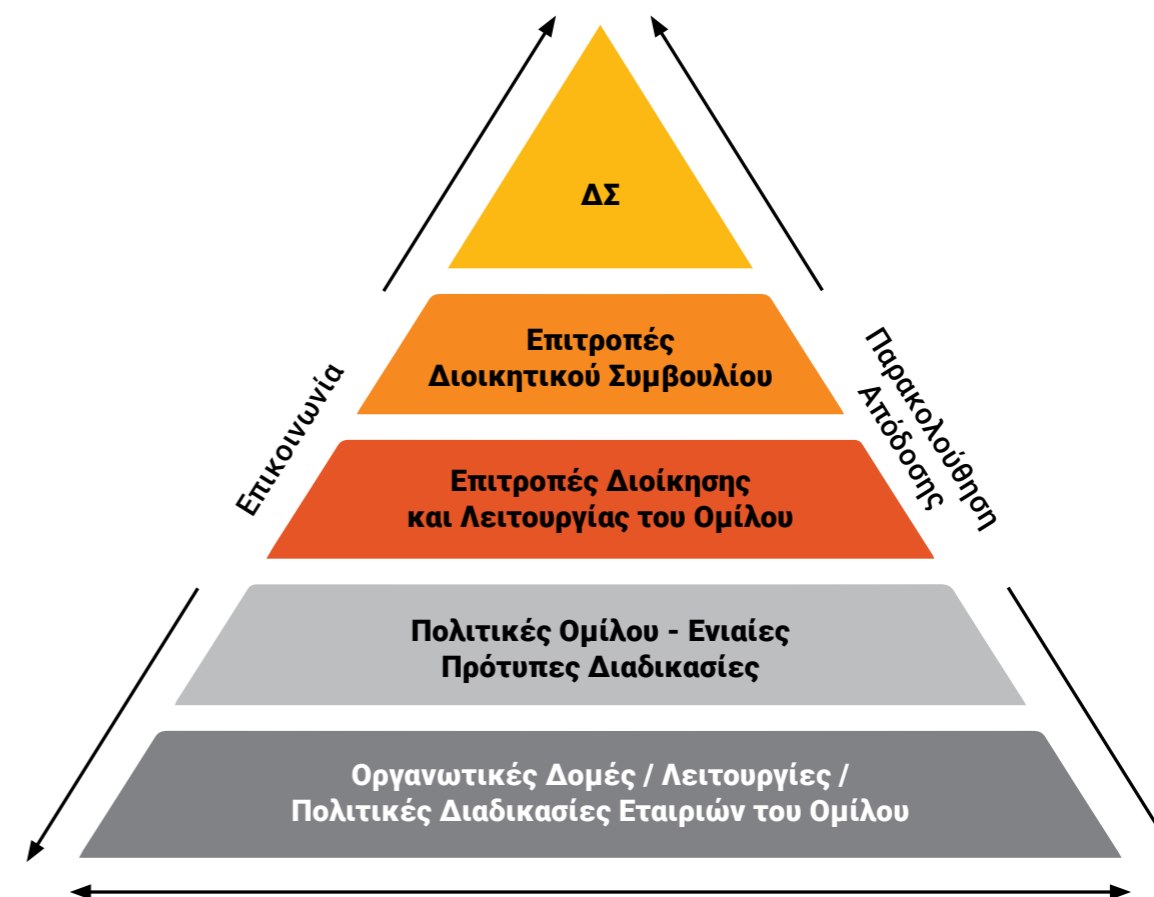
ΔΣ

Επιτροπές
Διοικητικού Συμβουλίου

Επιτροπές Διοίκησης
και Λειτουργίας του Ομίλου

Πολιτικές Ομίλου - Ενιαίες
Πρότυπες Διαδικασίες

Οργανωτικές Δομές / Λειτουργίες /
Πολιτικές Διαδικασίες Εταιριών του Ομίλου

Επικοινωνία

Παρακολούθηση
Απόδοσης